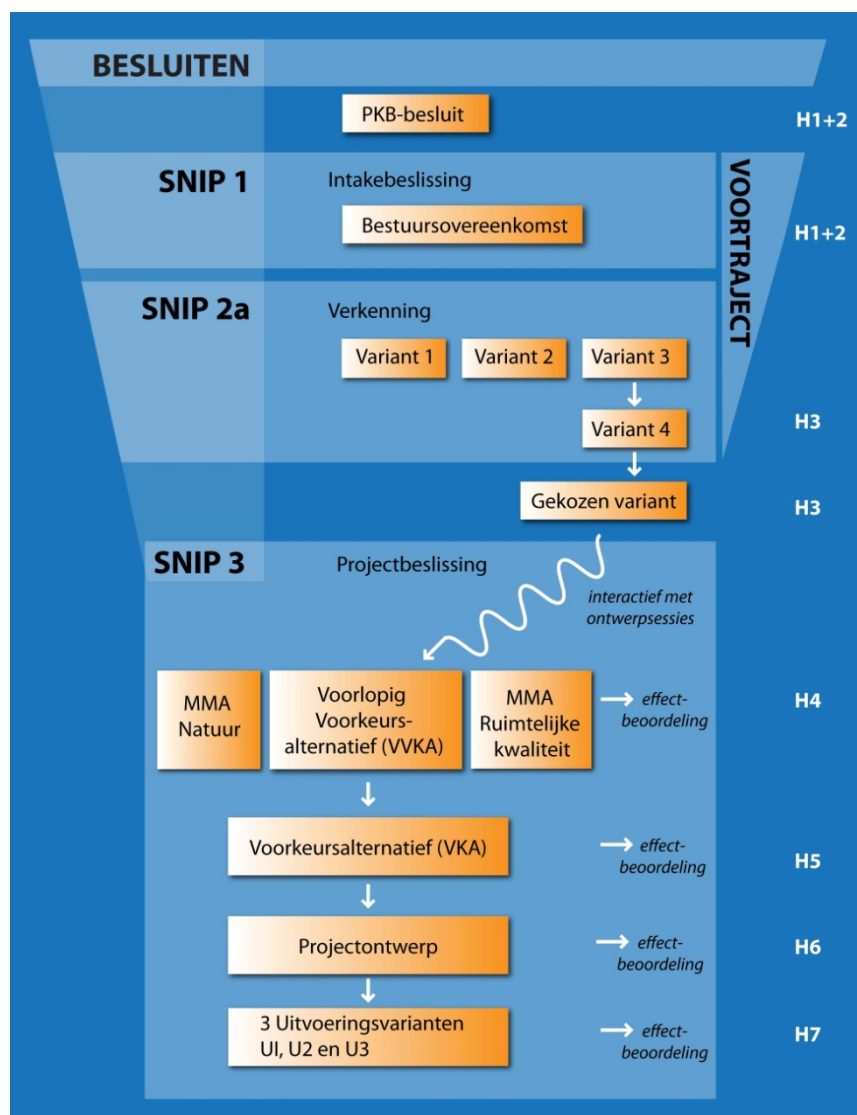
BESLUITEN

PKB-besluit

H1+2

SNIP 1

Intakebeslissing

Bestuursovereenkomst

VOORTRAJECT

H1+2

SNIP 2a

Verkenning

Variant 1

Variant 2

Variant 3

Variant 4

H3

Gekozen variant

H3

SNIP 3

Projectbeslissing

interactief met ontwerpsessies

MMA Natuur

Voorlopig Voorkeursalternatief (VVKA)

MMA Ruimtelijke kwaliteit

effectbeoordeling

H4

Voorkeursalternatief (VKA)

effectbeoordeling

H5

Projectontwerp

effectbeoordeling

H6

3 Uitvoeringsvarianten Ul, U2 en U3

effectbeoordeling

H7